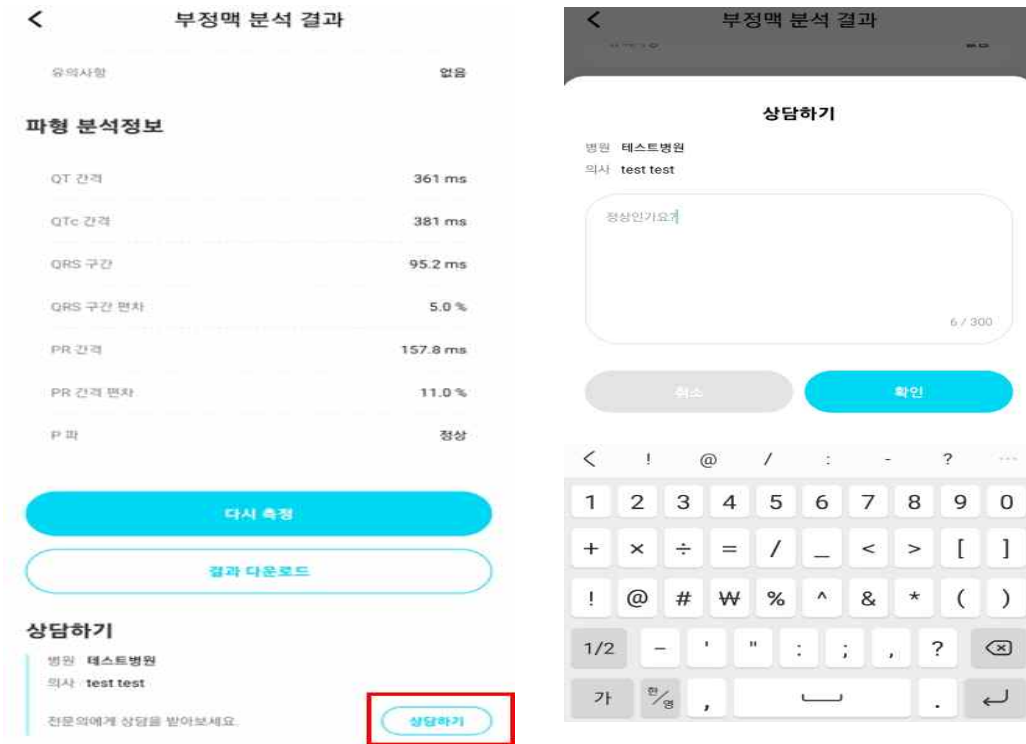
<

부정맥 분석 결과

유의사항 없음

파형 분석정보

| | |
|---|---|
| QT 간격 | 361 ms |
| QTc 간격 | 381 ms |
| QRS 구간 | 95.2 ms |
| QRS 구간 편차 | 5.0 % |
| PR 간격 | 157.8 ms |
| PR 간격 편차 | 11.0 % |
| P 파 | 정상 |

다시 측정

결과 다운로드

상담하기

병원 테스트병원

의사 test test

전문의에게 상담을 받아보세요.

상담하기

<

부정맥 분석 결과

상담하기

병원 테스트병원

의사 test test

정상인가요?

6 / 300

취소

확인

< ! @ / : - ? ...

1 2 3 4 5 6 7 8 9 0

+ × ÷ = / _ < > [ ]

! @ # ₩ % ^ & * ( )

1/2 - ' " : ; , ?

가 한/영 , .